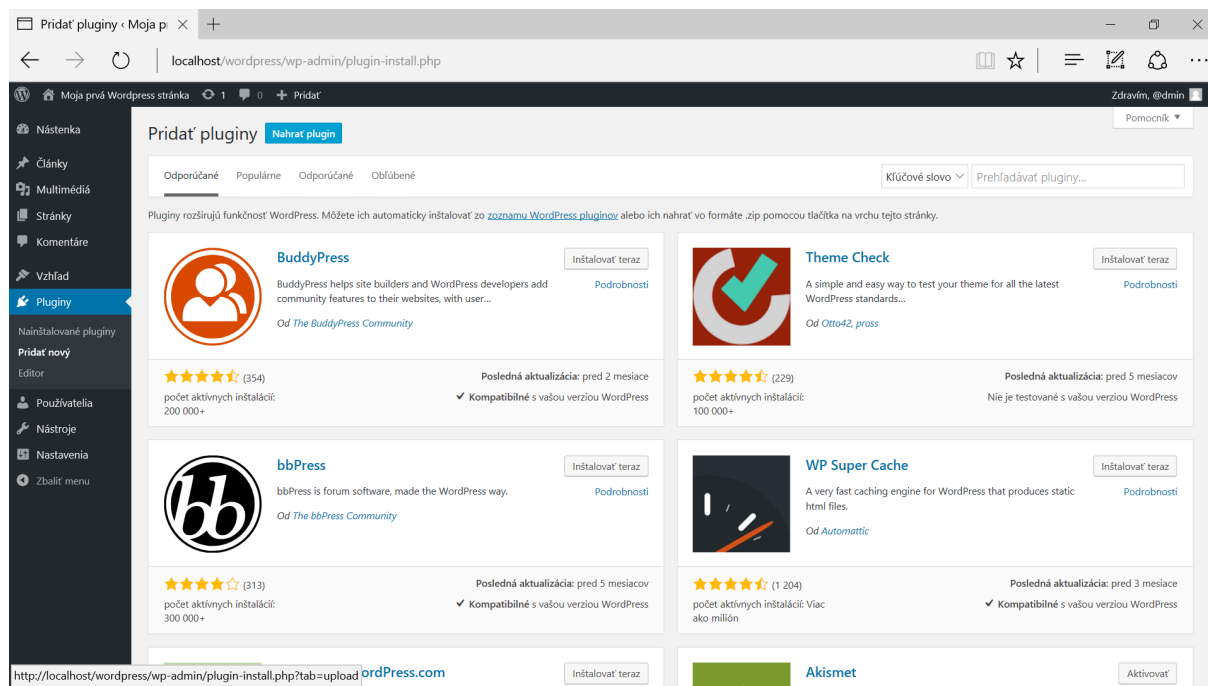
Pridať pluginy ‹ Moja p

localhost/wordpress/wp-admin/plugin-install.php

Moja prvá Wordpress stránka 1 0 + Pridať

Zdravím, @dmin

Nástenka
Články
Multimédiá
Stránky
Komentáre
Vzhľad
Pluginy
Nainštalované pluginy
Pridať nový
Editor
Používatelia
Nástroje
Nastavenia
Zbaliť menu

Pridať pluginy Nahrať plugin

Pomocník ▼

Odporúčané Populárne Odporúčané Obľúbené

Kľúčové slovo Prehľadávať pluginy...

Pluginy rozširujú funkčnosť WordPress. Môžete ich automaticky inštalovať zo zoznamu WordPress pluginov alebo ich nahrať vo formáte .zip pomocou tlačítka na vrchu tejto stránky.

BuddyPress
Inštalovať teraz
BuddyPress helps site builders and WordPress developers add community features to their websites, with user...
Podrobnosti
Od The BuddyPress Community
(354)
Posledná aktualizácia: pred 2 mesiace
počet aktívnych inštalácií: 200 000+
✔ Kompatibilné s vašou verziou WordPress

Theme Check
Inštalovať teraz
A simple and easy way to test your theme for all the latest WordPress standards...
Podrobnosti
Od Otto42, pross
(229)
Posledná aktualizácia: pred 5 mesiacov
počet aktívnych inštalácií: 100 000+
Nie je testované s vašou verziou WordPress

bbPress
Inštalovať teraz
bbPress is forum software, made the WordPress way.
Podrobnosti
Od The bbPress Community
(313)
Posledná aktualizácia: pred 5 mesiacov
počet aktívnych inštalácií: 300 000+
✔ Kompatibilné s vašou verziou WordPress

WP Super Cache
Inštalovať teraz
A very fast caching engine for WordPress that produces static html files.
Podrobnosti
Od Automattic
(1 204)
Posledná aktualizácia: pred 3 mesiace
počet aktívnych inštalácií: Viac ako milión
✔ Kompatibilné s vašou verziou WordPress

http://localhost/wordpress/wp-admin/plugin-install.php?tab=upload ordPress.com
Inštalovať teraz

Akismet
Aktivovať